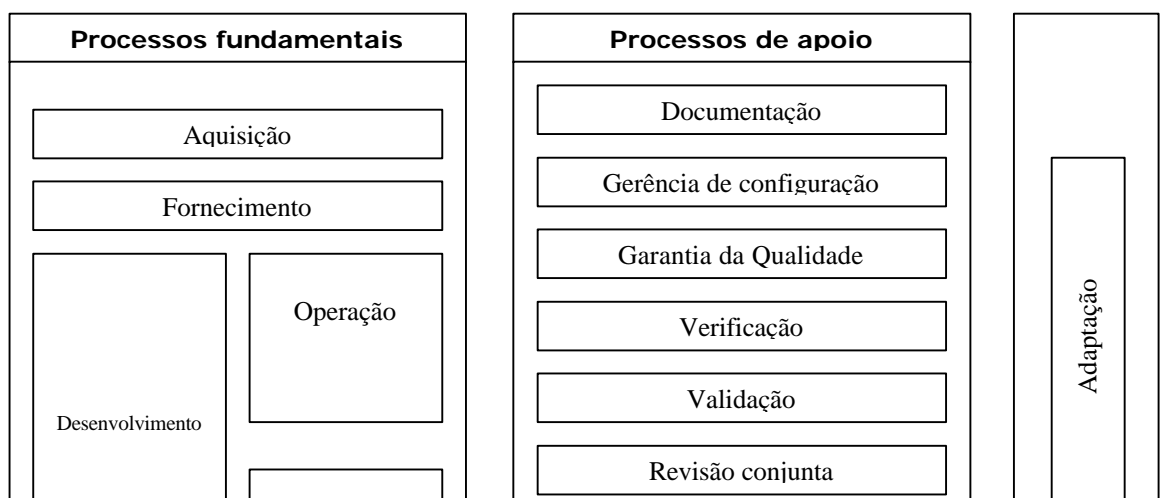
Processos fundamentais

Aquisição

Fornecimento

Desenvolvimento

Operação

Processos de apoio

Documentação

Gerência de configuração

Garantia da Qualidade

Verificação

Validação

Revisão conjunta

Adaptação